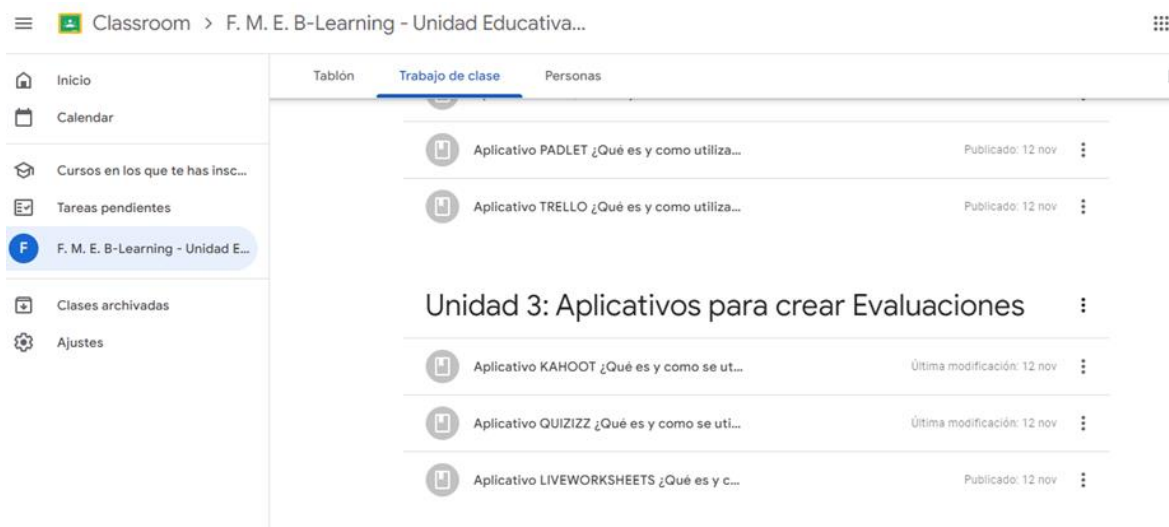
Classroom > F. M. E. B-Learning - Unidad Educativa...

Inicio
Calendar
Cursos en los que te has insc...
Tareas pendientes
F F. M. E. B-Learning - Unidad E...
Clases archivadas
Ajustes

Tablón
Trabajo de clase
Personas

Aplicativo PADLET ¿Qué es y como utiliza... Publicado: 12 nov
Aplicativo TRELLO ¿Qué es y como utiliza... Publicado: 12 nov

Unidad 3: Aplicativos para crear Evaluaciones

Aplicativo KAHOOT ¿Qué es y como se ut... Última modificación: 12 nov
Aplicativo QUIZIZZ ¿Qué es y como se uti... Última modificación: 12 nov
Aplicativo LIVEWORKSHEETS ¿Qué es y c... Publicado: 12 nov